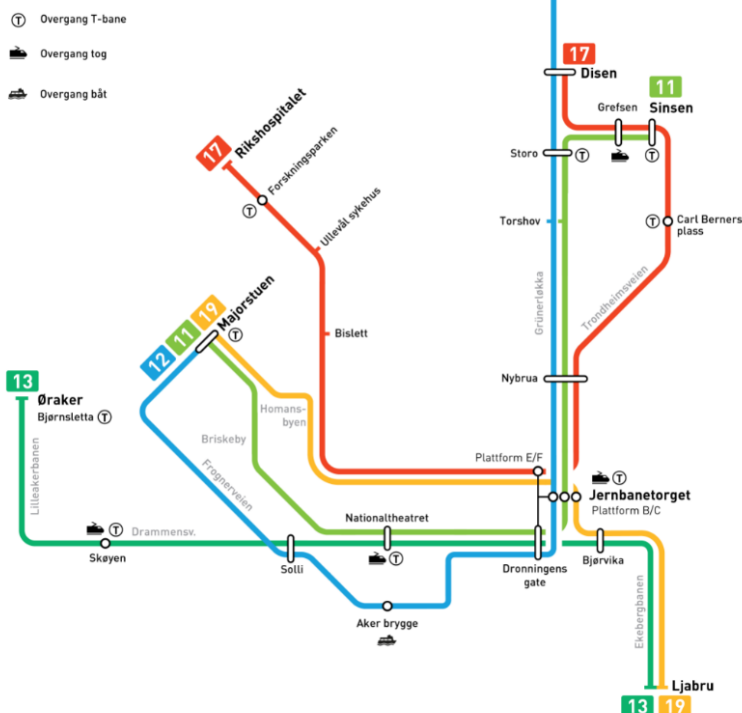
Ⓣ Overgang T-bane

Overgang tog

Overgang båt

17 Disen

11 Sinsen

Grefsen

Storo Ⓣ

Ⓣ

Torshov

Ⓣ Carl Berners plass

17 Rikshospitalet

Forskningsparken

Ⓣ

Ullevål sykehus

Bislett

Grünerløkka

Trondheimsveien

12 11 19 Majorstuen Ⓣ

Nybrua

Homansbyen

Briskeby

13

Øraker

Bjørnsletta Ⓣ

Frognerveien

Plattform E/F

Ⓣ

Jernbanetorget

Platform B/C

Lilleakerbanen

Ⓣ Drammensv.

Nationaltheatret

Skøyen

Solli

Ⓣ

Dronningens gate

Bjørvika

Aker brygge

Ekebergbanen

Ljabru

13 19